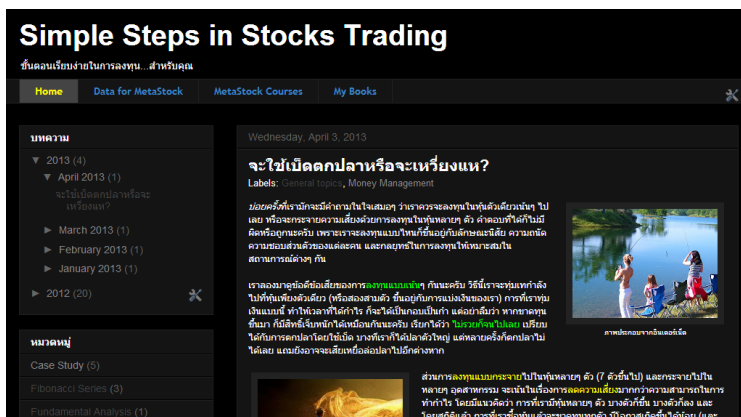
Simple Steps in Stocks Trading

ขั้นตอนเรียบง่ายในการลงทุน...สำหรับคุณ

Home | Data for MetaStock | MetaStock Courses | My Books

บทความ

▼ 2013 (4)
▼ April 2013 (1)
จะใช้เบ็ดตกปลาหรือจะเหวี่ยงแห?
► March 2013 (1)
► February 2013 (1)
► January 2013 (1)
► 2012 (20)

หมวดหมู่

Case Study (5)
Fibonacci Series (3)
Fundamental Analysis (1)

Wednesday, April 3, 2013

จะใช้เบ็ดตกปลาหรือจะเหวี่ยงแห?

Labels: General topics, Money Management

บ่อยครั้งที่เรามักจะมีคำถามในใจเสมอๆ ว่าเราควรจะลงทุนในหุ้นตัวเดียวเน้นๆ ไปเลย หรือจะกระจายความเสี่ยงด้วยการลงทุนในหุ้นหลายๆ ตัว คำตอบที่ได้ก็ไม่มีผิดหรือถูกนะครับ เพราะเราจะลงทุนแบบไหนก็ขึ้นอยู่กับลักษณะนิสัย ความถนัด ความชอบส่วนตัวของแต่ละคน และกลยุทธ์ในการลงทุนให้เหมาะสมกับสถานการณ์ต่างๆ กัน

ภาพประกอบจากอินเตอร์เน็ต

เราลองมาดูข้อดีข้อเสียของการลงทุนแบบเน้นๆ กันนะครับ วิธีนี้เราจะทุ่มเทกำลังไปที่หุ้นเพียงตัวเดียว (หรือสองสามตัว ขึ้นอยู่กับการแบ่งเงินของเรา) การที่เราทุ่มเงินแบบนี้ ทำให้เวลาที่ได้กำไร ก็จะได้เป็นกอบเป็นกำ แต่อย่าลืมว่า หากขาดทุนขึ้นมา ก็มีสิทธิ์เจ็บหนักได้เหมือนกันนะครับ เรียกได้ว่า "ไม่รวยก็จนไปเลย" เปรียบได้กับการตกปลาโดยใช้เบ็ด บางทีเราก็ได้ปลาตัวใหญ่ แต่หลายครั้งก็ตกปลาไม่ได้เลย แถมยังอาจจะเสียเหยื่อล่อปลาไปอีกต่างหาก

ส่วนการลงทุนแบบกระจายไปในหุ้นหลายๆ ตัว (7 ตัวขึ้นไป) และกระจายไปในหลายๆ อุตสาหกรรม จะเน้นในเรื่องการลดความเสี่ยงมากกว่าความสามารถในการทำกำไร โดยมีแนวคิดว่า การที่เรามีหุ้นหลายๆ ตัว บางตัวก็ลง บางตัวก็ขึ้น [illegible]